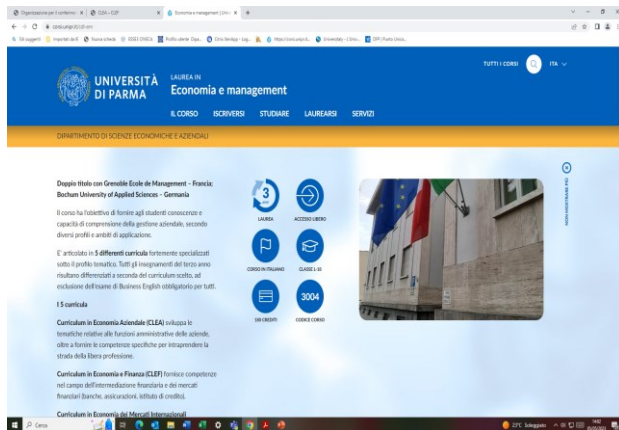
Organizzazione per il conferimen | CLEA – CLEF | Economia e management | Unive | +

corsi.unipr.it/it/cdl-em

Siti suggeriti | Importati da IE | Nuova scheda | ESSE3 ONECA | Profilo utente Dipa... | Citrix StoreApp – Log... | https://corsi.unipr.it/... | Universitaly – L'Univ... | ERP | Punto Unico...

UNIVERSITÀ DI PARMA

LAUREA IN
Economia e management

TUTTI I CORSI ITA

IL CORSO ISCRIVERSI STUDIARE LAUREARSI SERVIZI

DIPARTIMENTO DI SCIENZE ECONOMICHE E AZIENDALI

Doppio titolo con Grenoble Ecole de Management – Francia; Bochum University of Applied Sciences – Germania

Il corso ha l'obiettivo di fornire agli studenti conoscenze e capacità di comprensione della gestione aziendale, secondo diversi profili e ambiti di applicazione.

E' articolato in 5 differenti curricula fortemente specializzati sotto il profilo tematico. Tutti gli insegnamenti del terzo anno risultano differenziati a seconda del curriculum scelto, ad esclusione dell'esame di Business English obbligatorio per tutti.

I 5 curricula

Curriculum in Economia Aziendale (CLEA) sviluppa le tematiche relative alle funzioni amministrative delle aziende, oltre a fornire le competenze specifiche per intraprendere la strada della libera professione.

Curriculum in Economia e Finanza (CLEF) fornisce competenze nel campo dell'intermediazione finanziaria e dei mercati finanziari (banche, assicurazioni, istituti di credito).

Curriculum in Economia dei Mercati Internazionali

3
LAUREA

ACCESSO LIBERO

CORSO IN ITALIANO

CLASSE L-18

180 CREDITI

3004
CODICE CORSO

NON MOSTRARE PIÙ

Cerca

23°C Soleggiato